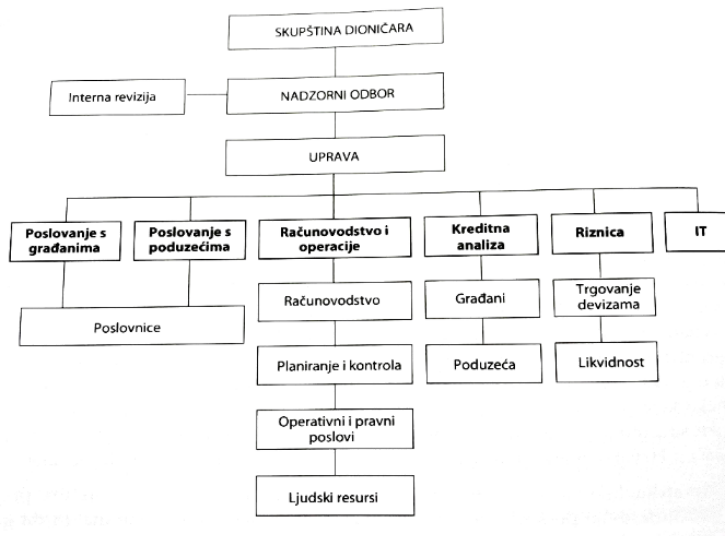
SKUPŠTINA DIONIČARA

Interna revizija

NADZORNI ODBOR

UPRAVA

Poslovanje s građanima

Poslovanje s poduzećima

Računovodstvo i operacije

Kreditna analiza

Riznica

IT

Poslovnice

Računovodstvo

Planiranje i kontrola

Operativni i pravni poslovi

Ljudski resursi

Građani

Poduzeća

Trgovanje devizama

Likvidnost